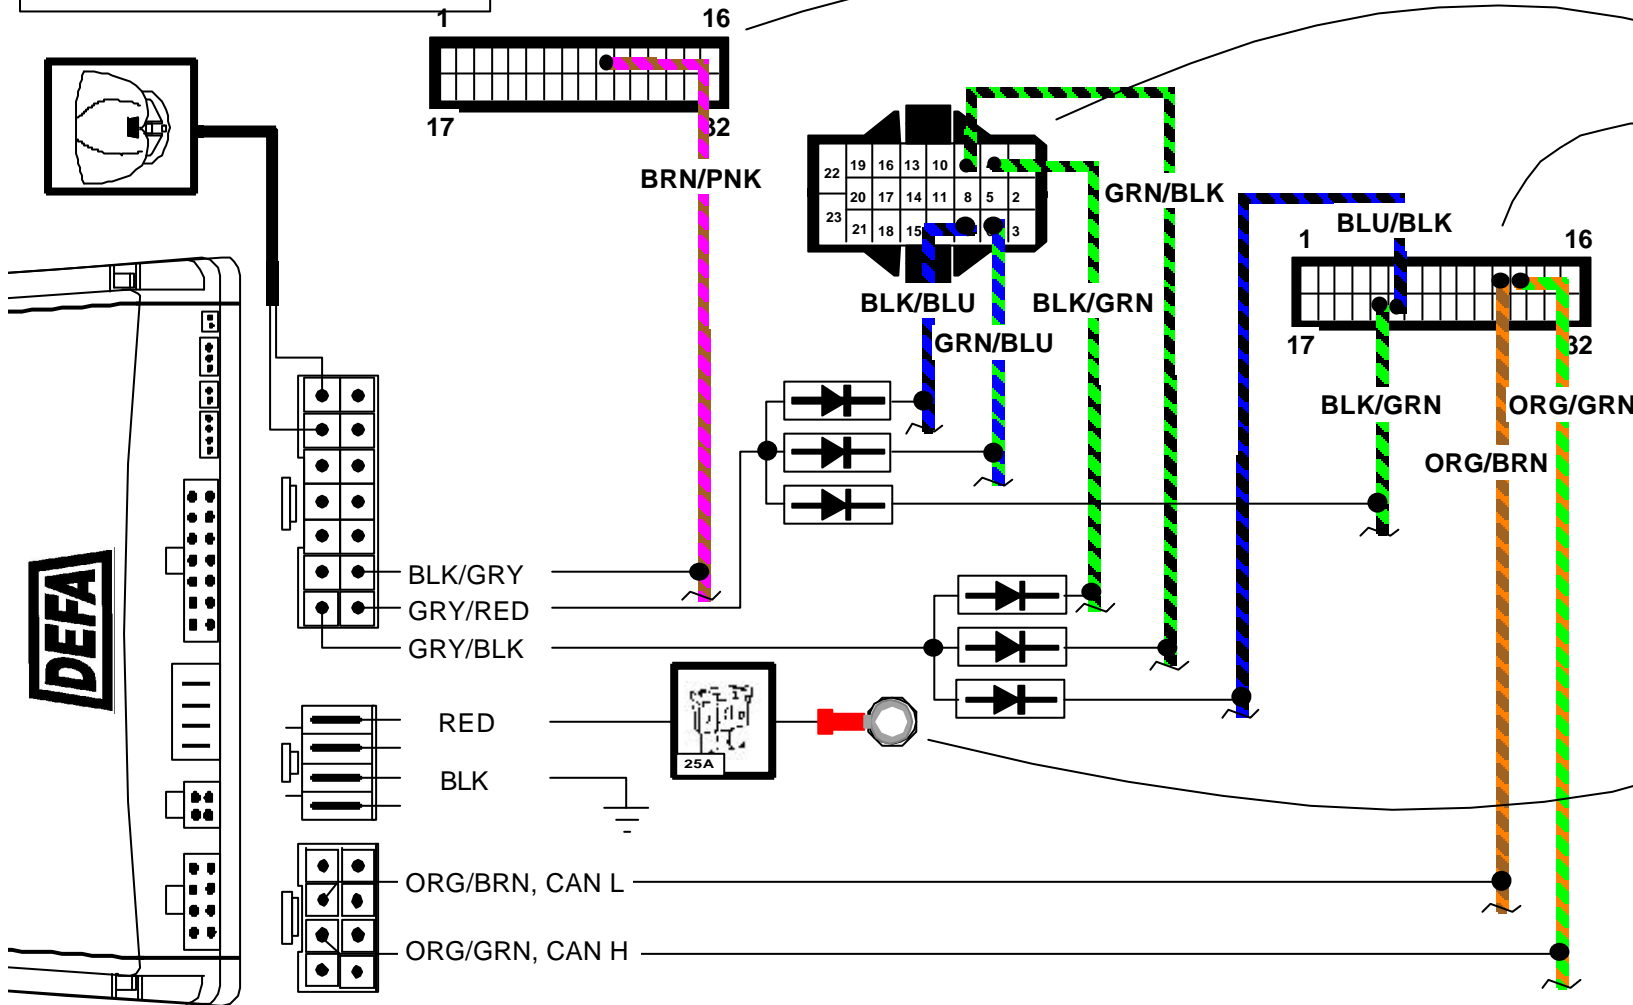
1
16
17
32
BRN/PNK
22
19
16
13
10
20
17
14
11
8
5
2
23
21
18
15
3
GRN/BLK
BLK/BLU
GRN/BLU
BLK/GRN
BLU/BLK
1
16
17
32
BLK/GRN
ORG/GRN
ORG/BRN
DEFA
BLK/GRY
GRY/RED
GRY/BLK
RED
BLK
25A
ORG/BRN, CAN L
ORG/GRN, CAN H